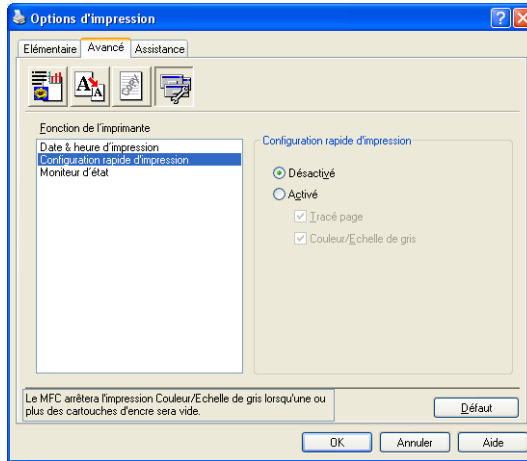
Options d'impression

Elémentaire | Avancé | Assistance

Fonction de l'imprimante

Date & heure d'impression
Configuration rapide d'impression
Moniteur d'état

Configuration rapide d'impression

Désactivé
Activé
Tracé page
Couleur/Echelle de gris

Le MFC arrêtera l'impression Couleur/Echelle de gris lorsqu'une ou plus des cartouches d'encre sera vide.

Défaut

OK | Annuler | Aide